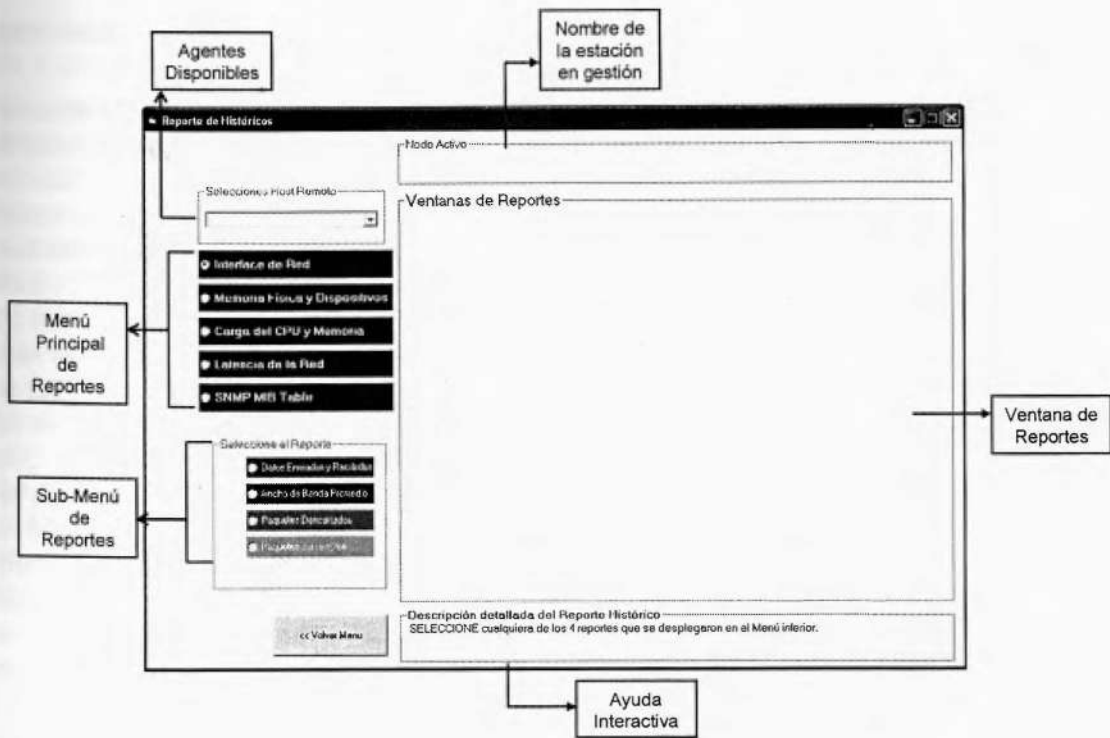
Agentes Disponibles

Nombre de la estación en gestión

Reporte de Históricos

Nodo Activo

Selecciones Host Remoto

Ventanas de Reportes

Interface de Red

Memoria Física y Dispositivos

Carga del CPU y Memoria

Latencia de la Red

SNMP MIB Table

Menú Principal de Reportes

Ventana de Reportes

Seleccione el Reporte

Datos Enviados y Recibidos

Ancho de Banda Promedio

Paquetes Descartados

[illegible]

Sub-Menú de Reportes

<< Volver Menu

Descripción detallada del Reporte Histórico
SELECCIONE cualquiera de los 4 reportes que se desplegaron en el Menú inferior.

Ayuda Interactiva